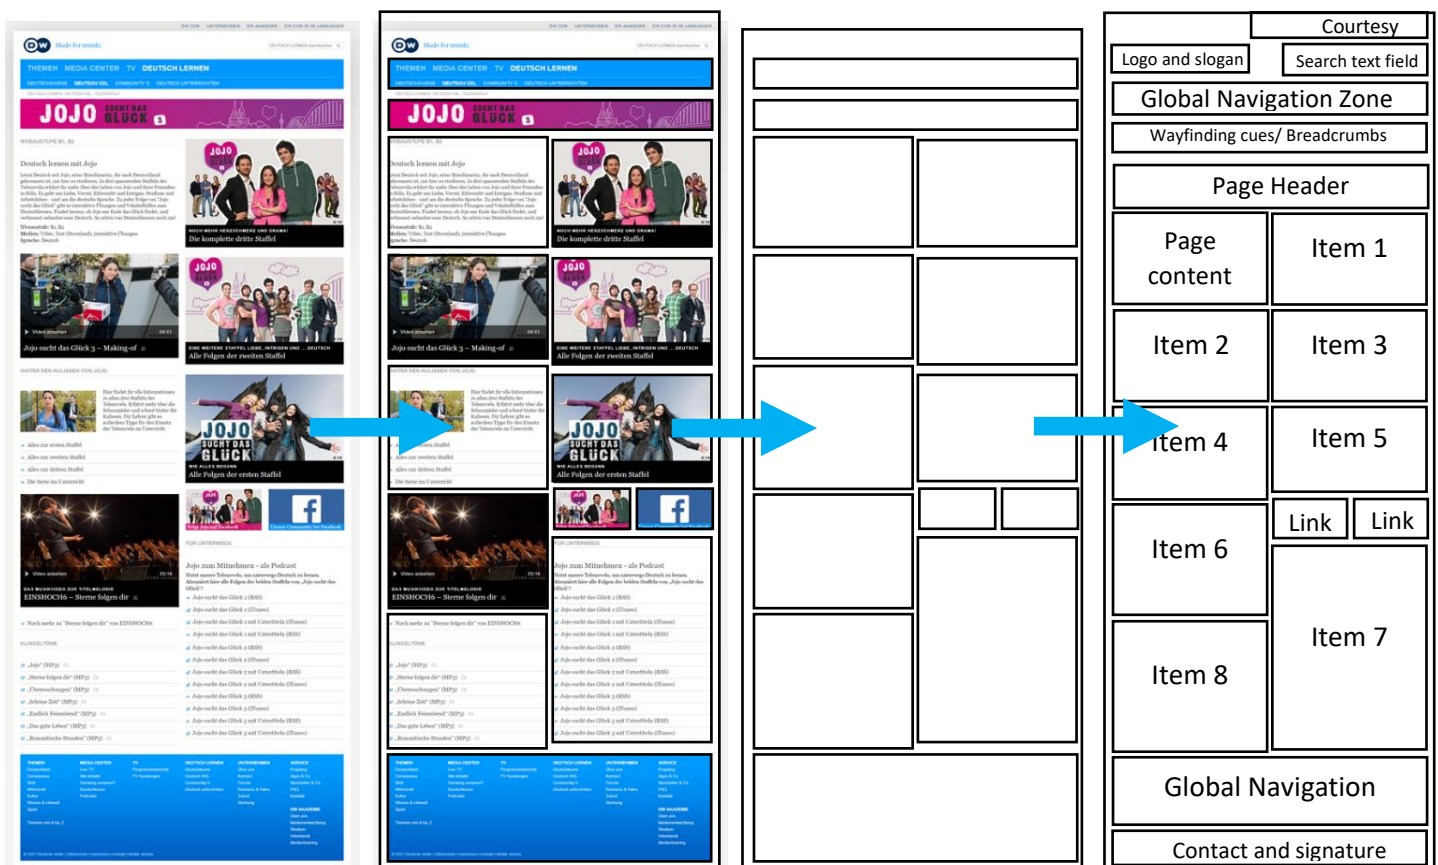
DW Made for minds.

THEMEN MEDIA CENTER TV DEUTSCH LERNEN

JOJO SUCHT DAS GLÜCK 3

Deutsch lernen mit Jojo

NOCH MEHR HERZSCHMERZ UND DRAMA!
Die komplette dritte Staffel

Jojo sucht das Glück 3 – Making-of

EINE WEITERE STAFFEL LIEBE, INTRIGEN UND ... DEUTSCH
Alle Folgen der zweiten Staffel

JOJO SUCHT DAS GLÜCK
WIE ALLES BEGANN
Alle Folgen der ersten Staffel

EINSHOCH6 – Sterne folgen dir

Jojo zum Mitnehmen – als Podcast

Courtesy

Logo and slogan

Search text field

Global Navigation Zone

Wayfinding cues/ Breadcrumbs

Page Header

Page content

Item 1

Item 2

Item 3

Item 4

Item 5

Link

Link

Item 6

Item 7

Item 8

Global Navigation

Contact and signature